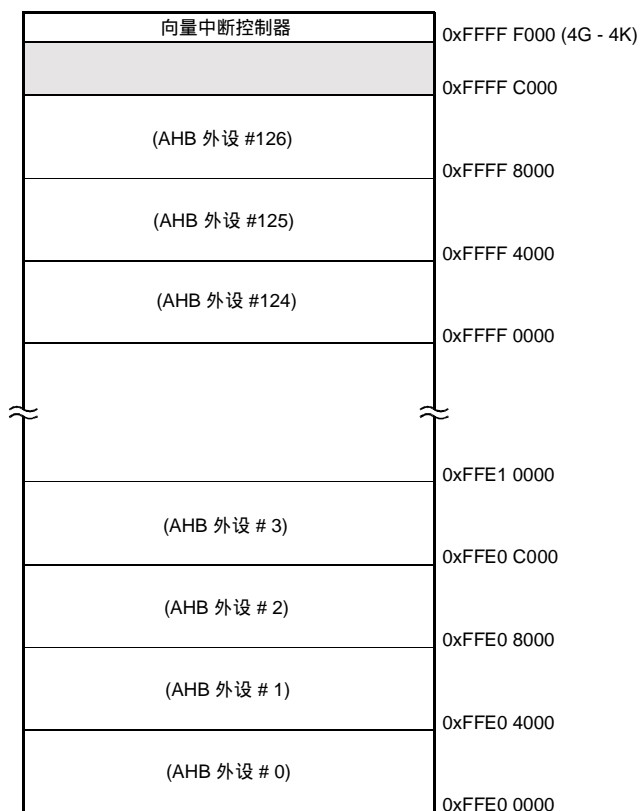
向量中断控制器

0xFFFF F000 (4G - 4K)

0xFFFF C000

(AHB 外设 #126)

0xFFFF 8000

(AHB 外设 #125)

0xFFFF 4000

(AHB 外设 #124)

0xFFFF 0000

0xFFE1 0000

(AHB 外设 # 3)

0xFFE0 C000

(AHB 外设 # 2)

0xFFE0 8000

(AHB 外设 # 1)

0xFFE0 4000

(AHB 外设 # 0)

0xFFE0 0000